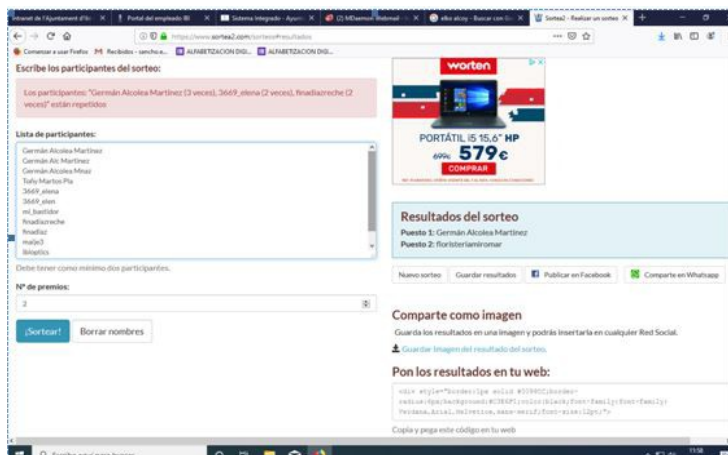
Intranet de l'Ajuntament d'Al × | Portal del empleado IB × | Sistema Integrado - Ayunt × | (2) MDaemon Webmail × | alko alcoy - Buscar con G × | Sortea2 - Realizar un sorteo ×

https://www.sortea2.com/sorteos#resultados

Comenzar a usar Firefox | Recibidos - sancho.e... | ALFABETIZACION DIGI... | ALFABETIZACION DIGI...

Escribe los participantes del sorteo:

Los participantes: "Germán Alcolea Martinez (3 veces), 3669_elena (2 veces), finadiazreche (2 veces)" están repetidos

Lista de participantes:

Germán Alcolea Martinez
Germán Alc Martinez
Germán Alcolea Mnez
Tofy Martos Pla
3669_elena
3669_elen
mi_bastidor
finadiazreche
finadiaz
maije3
1kloptics

Debe tener como mínimo dos participantes.

Nº de premios:

2

¡Sortear! | Borrar nombres

worten
PORTÁTIL i5 15.6" HP
699€ 579€
COMPRAR

Resultados del sorteo
Puesto 1: Germán Alcolea Martinez
Puesto 2: floristeriamiromar

Nuevo sorteo | Guardar resultados | Publicar en Facebook | Compartir en Whatsapp

Comparte como imagen
Guarda los resultados en una imagen y podrás insertarla en cualquier Red Social.
Guardar imagen del resultado del sorteo.

Pon los resultados en tu web:
<div style="border:1px solid #DDEEF;border-radius:4px;background:#C3E6F1;color:black;font-family:font-family: Verdana,Arial,Helvetica,sans-serif;font-size:12pt;">

Copia y pega este código en tu web

Escribe aquí para buscar

11:56